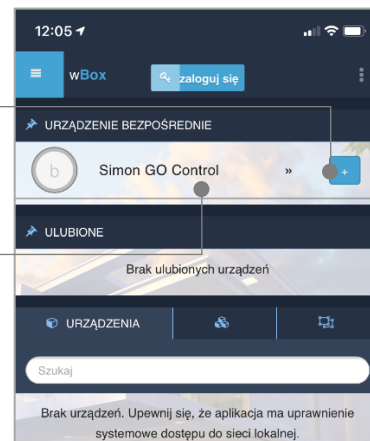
12:05

wBox

zaloguj się

URZĄDZENIE BEZPOŚREDNIE

b

Simon GO Control

»

+

ULUBIONE

Brak ulubionych urządzeń

URZĄDZENIA

Szukaj

Brak urządzeń. Upewnij się, że aplikacja ma uprawnienie systemowe dostępu do sieci lokalnej.